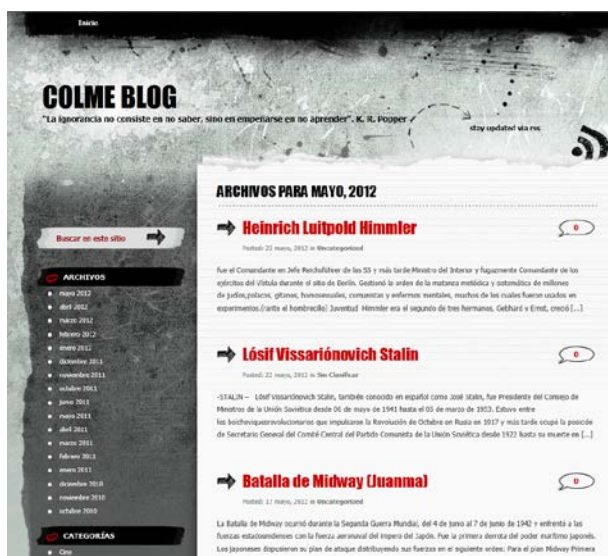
Inicio

COLME BLOG

"La ignorancia no consiste en no saber, sino en empeñarse en no aprender". K. R. Popper

stay updated via rss

Buscar en este sitio

ARCHIVOS

mayo 2012
abril 2012
marzo 2012
febrero 2012
enero 2012
diciembre 2011
noviembre 2011
octubre 2011
junio 2011
mayo 2011
abril 2011
marzo 2011
febrero 2011
enero 2011
diciembre 2010
noviembre 2010
octubre 2010

CATEGORÍAS

Cine

ARCHIVOS PARA MAYO, 2012

Heinrich Luitpold Himmler

0

Posted: 22 mayo, 2012 in Uncategorized

fue el Comandante en Jefe Reichsführer de las SS y más tarde Ministro del Interior y fugazmente Comandante de los ejércitos del Vístula durante el sitio de Berlín. Gestionó la orden de la matanza metódica y sistemática de millones de judíos,polacos, gitanos, homosexuales, comunistas y enfermos mentales, muchos de los cuales fueron usados en experimentos.(rarito el hombrecillo) Juventud Himmler era el segundo de tres hermanos, Gebhard y Ernst, creció [...]

Iósif Vissariónovich Stalin

0

Posted: 22 mayo, 2012 in Sin Clasificar

-STALIN- Iósif Vissariónovich Stalin, también conocido en español como José Stalin, fue Presidente del Consejo de Ministros de la Unión Soviética desde 06 de mayo de 1941 hasta el 05 de marzo de 1953. Estuvo entre los bolcheviquesrevolucionarios que impulsaron la Revolución de Octubre en Rusia en 1917 y más tarde ocupó la posición de Secretario General del Comité Central del Partido Comunista de la Unión Soviética desde 1922 hasta su muerte en [...]

Batalla de Midway (Juanma)

0

Posted: 17 mayo, 2012 in Uncategorized

La Batalla de Midway ocurrió durante la Segunda Guerra Mundial, del 4 de junio al 7 de junio de 1942 y enfrentó a las fuerzas estadounidenses con la fuerza aeronaval del Imperio del Japón. Fue la primera derrota del poder marítimo japonés. Los japoneses dispusieron su plan de ataque distribuyendo sus fuerzas en el siguiente orden: Para el plan Midway Primera